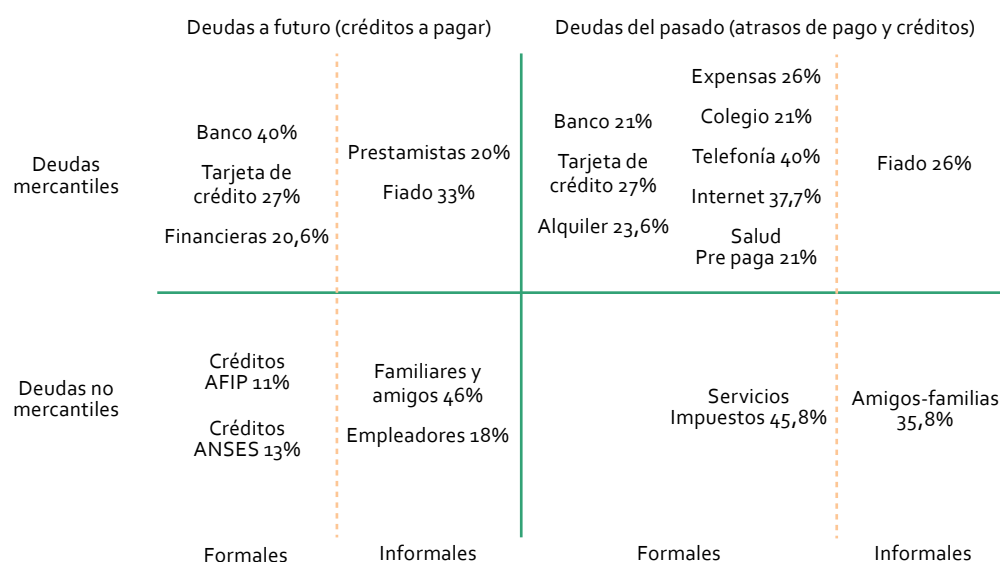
Deudas a futuro (créditos a pagar)

Deudas del pasado (atrasos de pago y créditos)

Deudas mercantiles

Banco 40%

Tarjeta de crédito 27%

Financieras 20,6%

Prestamistas 20%

Fiado 33%

Banco 21%

Tarjeta de crédito 27%

Alquiler 23,6%

Expensas 26%

Colegio 21%

Telefonía 40%

Internet 37,7%

Salud Pre paga 21%

Fiado 26%

Deudas no mercantiles

Créditos AFIP 11%

Créditos ANSES 13%

Familiares y amigos 46%

Empleadores 18%

Servicios Impuestos 45,8%

Amigos-familias 35,8%

Formales

Informales

Formales

Informales